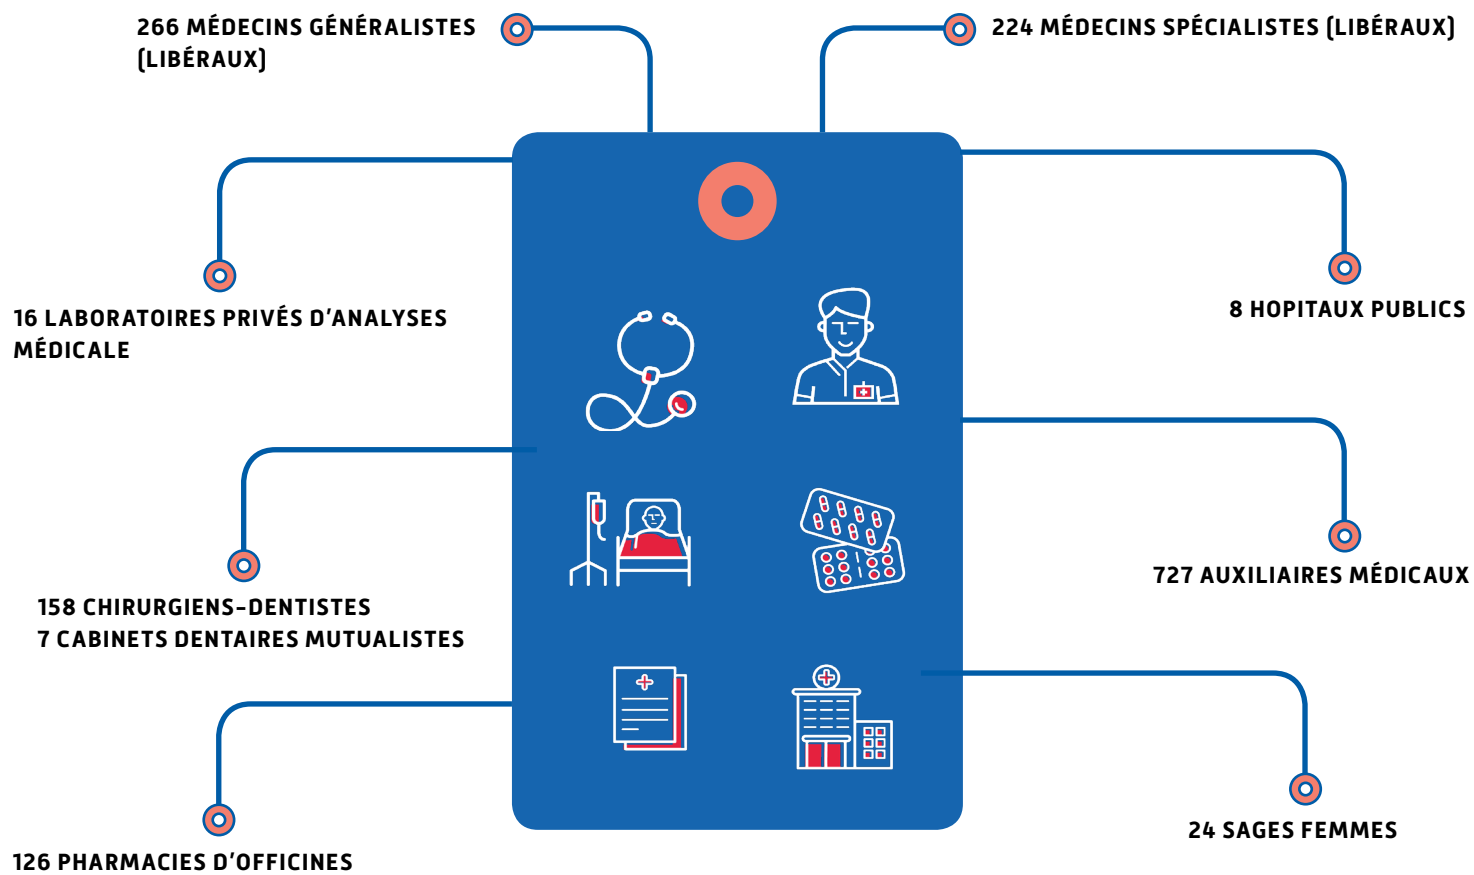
266 MÉDECINS GÉNÉRALISTES (LIBÉRAUX)

224 MÉDECINS SPÉCIALISTES (LIBÉRAUX)

16 LABORATOIRES PRIVÉS D'ANALYSES MÉDICALE

8 HOPITAUX PUBLICS

158 CHIRURGIENS-DENTISTES
7 CABINETS DENTAIRES MUTUALISTES

727 AUXILIAIRES MÉDICAUX

126 PHARMACIES D'OFFICINES

24 SAGES FEMMES